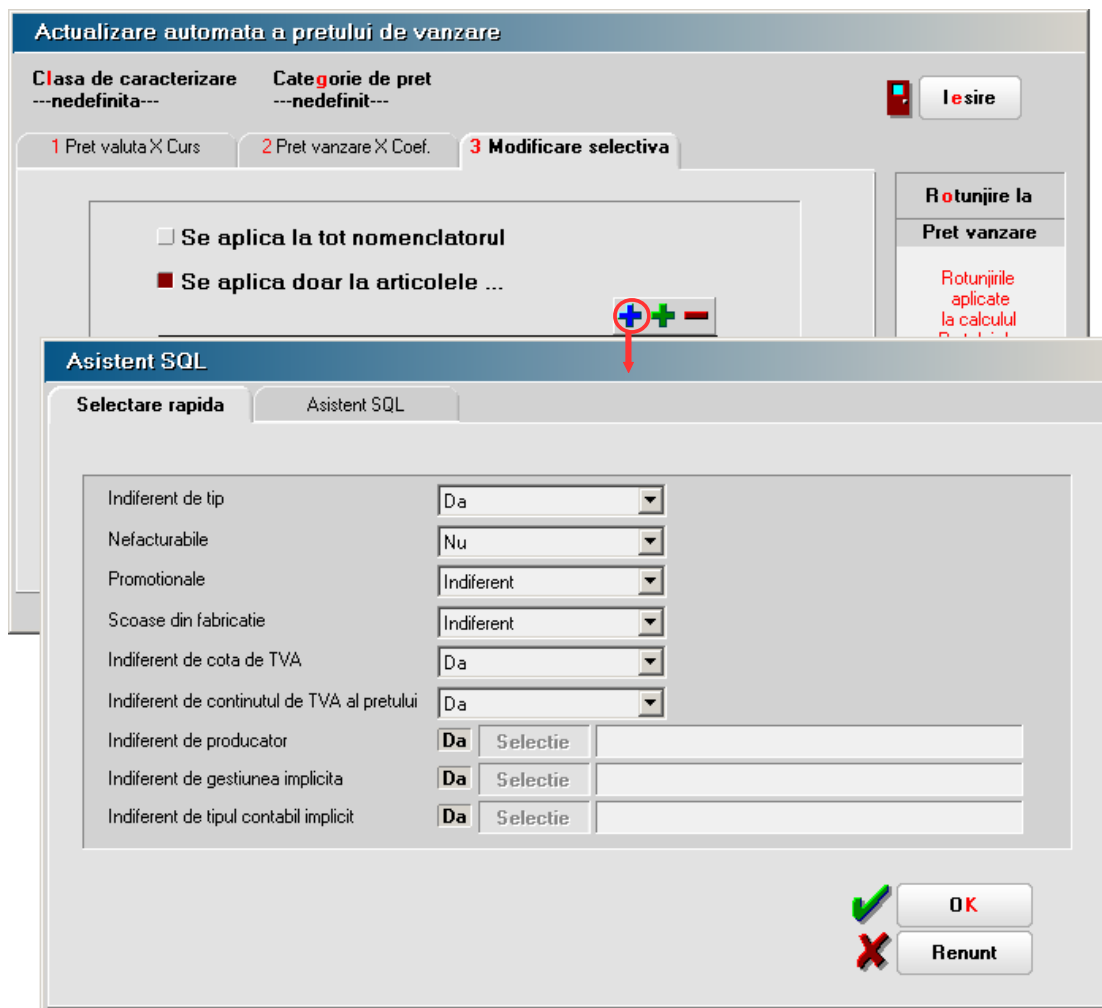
Actualizare automata a pretului de vanzare

Clasa de caracterizare
---nedefinita---

Categorie de pret
---nedefinit---

Iesire

1 Pret valuta X Curs
2 Pret vanzare X Coef.
3 Modificare selectiva

Se aplica la tot nomenclatorul
Se aplica doar la articolele ...

Rotunjire la
Pret vanzare
Rotunjirile aplicate la calculul
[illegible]

Asistent SQL

Selectare rapida
Asistent SQL

| | |
|---|---|
| Indiferent de tip | Da |
| Nefacturabile | Nu |
| Promotionale | Indiferent |
| Scoase din fabricatie | Indiferent |
| Indiferent de cota de TVA | Da |
| Indiferent de continutul de TVA al pretului | Da |
| Indiferent de producator | Da Selectie |
| Indiferent de gestiunea implicita | Da Selectie |
| Indiferent de tipul contabil implicit | Da Selectie |

OK
Renunt